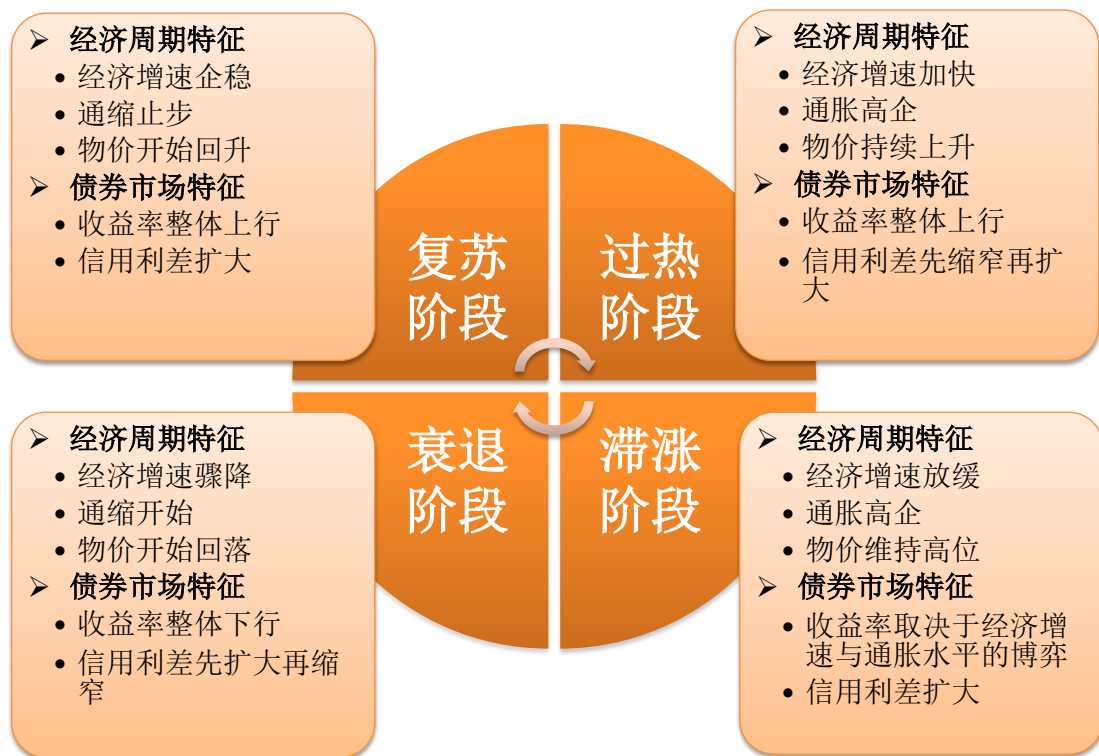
➢ 经济周期特征
• 经济增速企稳
• 通缩止步
• 物价开始回升
➢ 债券市场特征
• 收益率整体上行
• 信用利差扩大

➢ 经济周期特征
• 经济增速加快
• 通胀高企
• 物价持续上升
➢ 债券市场特征
• 收益率整体上行
• 信用利差先缩窄再扩大

复苏阶段

过热阶段

衰退阶段

滞涨阶段

➢ 经济周期特征
• 经济增速骤降
• 通缩开始
• 物价开始回落
➢ 债券市场特征
• 收益率整体下行
• 信用利差先扩大再缩窄

➢ 经济周期特征
• 经济增速放缓
• 通胀高企
• 物价维持高位
➢ 债券市场特征
• 收益率取决于经济增速与通胀水平的博弈
• 信用利差扩大